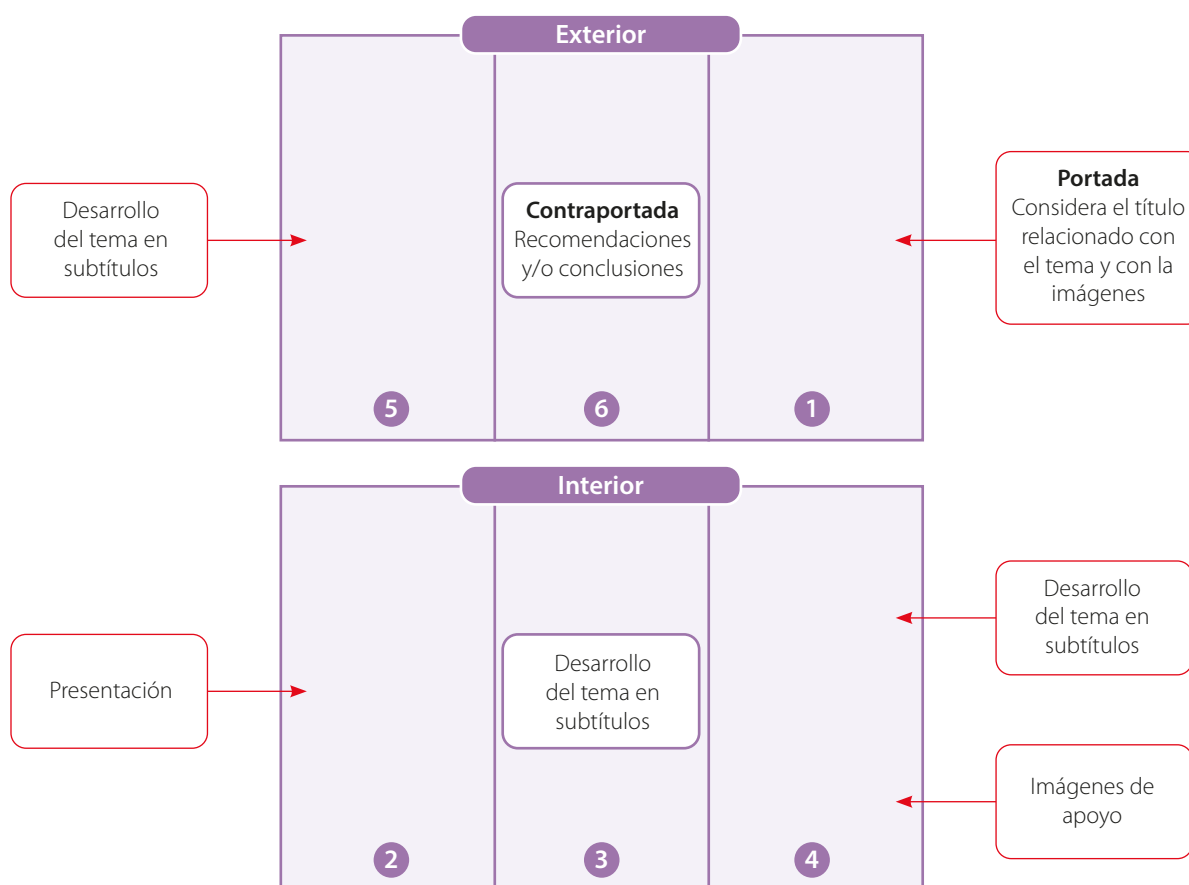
Exterior

Desarrollo del tema en subtítulos

Contraportada
Recomendaciones y/o conclusiones

Portada
Considera el título relacionado con el tema y con la imágenes

5

6

1

Interior

Presentación

Desarrollo del tema en subtítulos

Desarrollo del tema en subtítulos

Imágenes de apoyo

2

3

4